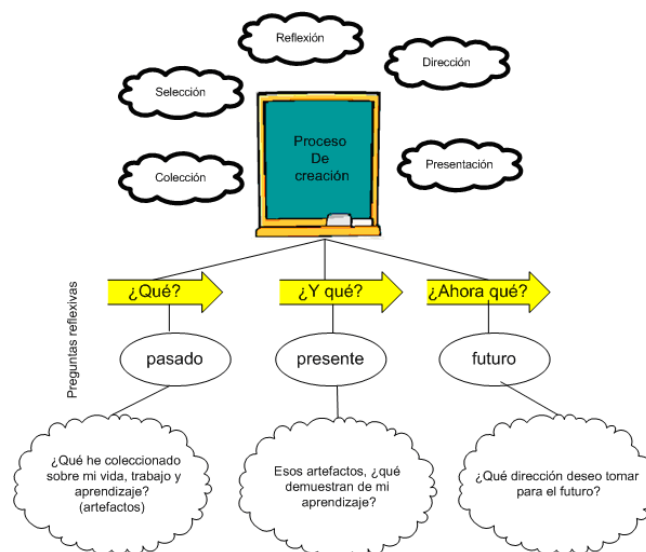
Reflexión

Selección

Dirección

Proceso
De
creación

Colección

Presentación

Preguntas reflexivas

¿Qué?

¿Y qué?

¿Ahora qué?

pasado

presente

futuro

¿Qué he coleccionado sobre mi vida, trabajo y aprendizaje? (artefactos)

Esos artefactos, ¿qué demuestran de mi aprendizaje?

¿Qué dirección deseo tomar para el futuro?